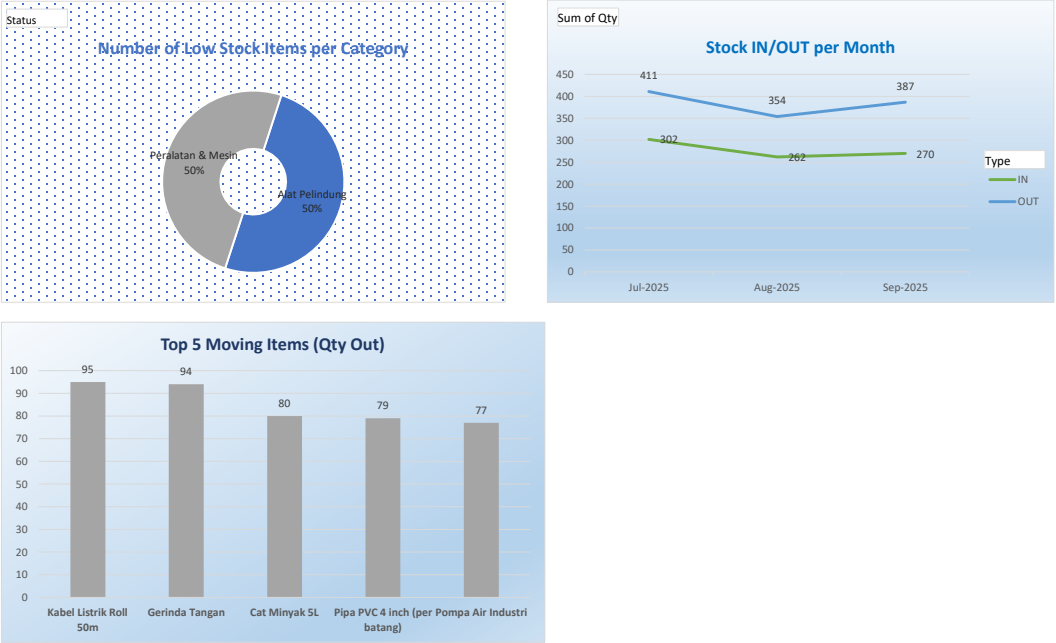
Status

Number of Low Stock Items per Category

Peralatan & Mesin 50%

Alat Pelindung 50%

Sum of Qty

Stock IN/OUT per Month

| | Jul-2025 | Aug-2025 | Sep-2025 |
|---|---|---|---|
| IN | 302 | 262 | 270 |
| OUT | 411 | 354 | 387 |

450
400
350
300
250
200
150
100
50
0

Type
IN
OUT

Top 5 Moving Items (Qty Out)

| Item | Qty Out |
|---|---|
| Kabel Listrik Roll 50m | 95 |
| Gerinda Tangan | 94 |
| Cat Minyak 5L | 80 |
| Pipa PVC 4 inch (per batang) | 79 |
| Pompa Air Industri | 77 |

100
90
80
70
60
50
40
30
20
10
0